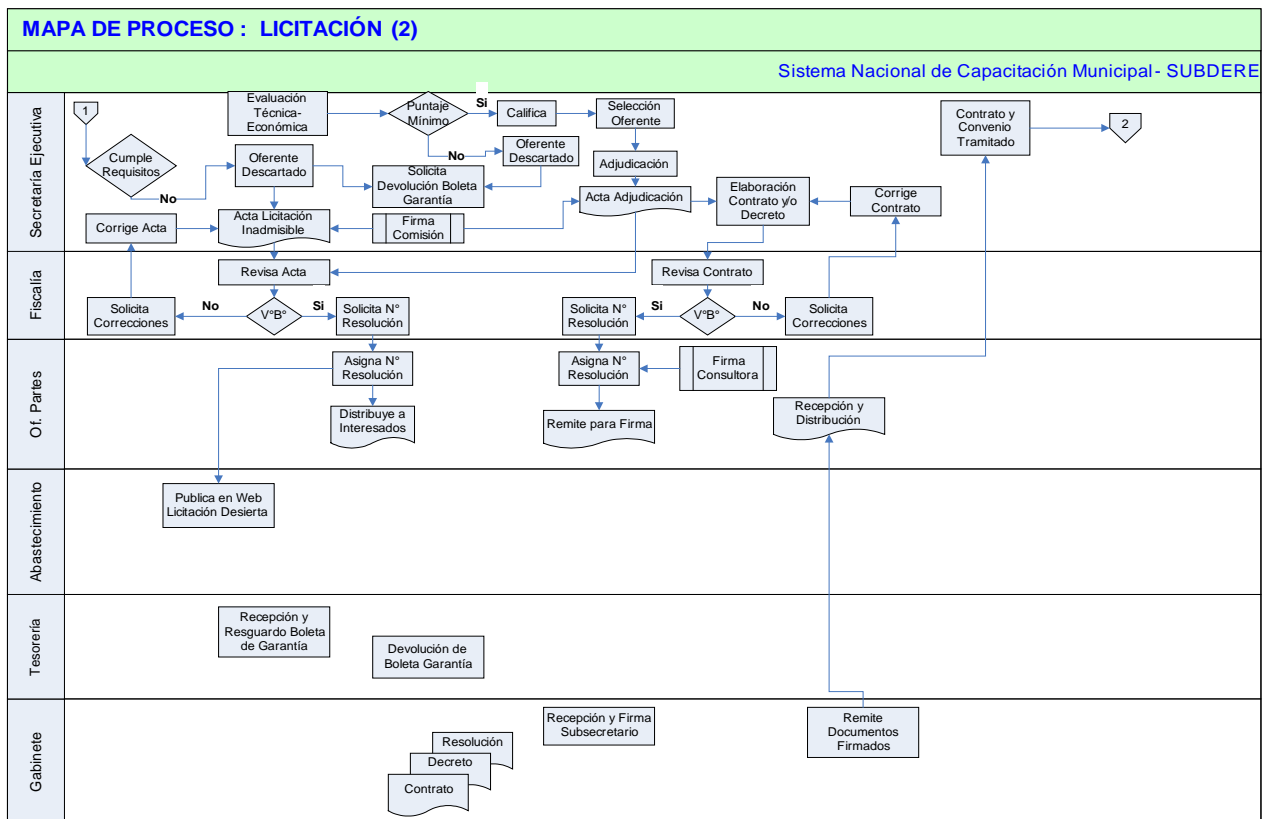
MAPA DE PROCESO : LICITACIÓN (2)

Sistema Nacional de Capacitación Municipal - SUBDERE

Secretaría Ejecutiva

1

Cumple Requisitos

No

Oferente Descartado

Corrige Acta

Acta Licitación Inadmisible

Evaluación Técnica-Económica

Puntaje Mínimo

Si

No

Califica

Selección Oferente

Oferente Descartado

Solicita Devolución Boleta Garantía

Firma Comisión

Adjudicación

Acta Adjudicación

Elaboración Contrato y/o Decreto

Corrige Contrato

Contrato y Convenio Tramitado

2

Fiscalía

Revisa Acta

Solicita Correcciones

No

V°B°

Si

Solicita N° Resolución

Revisa Contrato

Solicita N° Resolución

Si

V°B°

No

Solicita Correcciones

Of. Partes

Asigna N° Resolución

Distribuye a Interesados

Asigna N° Resolución

Firma Consultora

Remite para Firma

Recepción y Distribución

Abastecimiento

Publica en Web Licitación Desierta

Tesorería

Recepción y Resguardo Boleta de Garantía

Devolución de Boleta Garantía

Gabinete

Recepción y Firma Subsecretario

Remite Documentos Firmados

Resolución

Decreto

Contrato